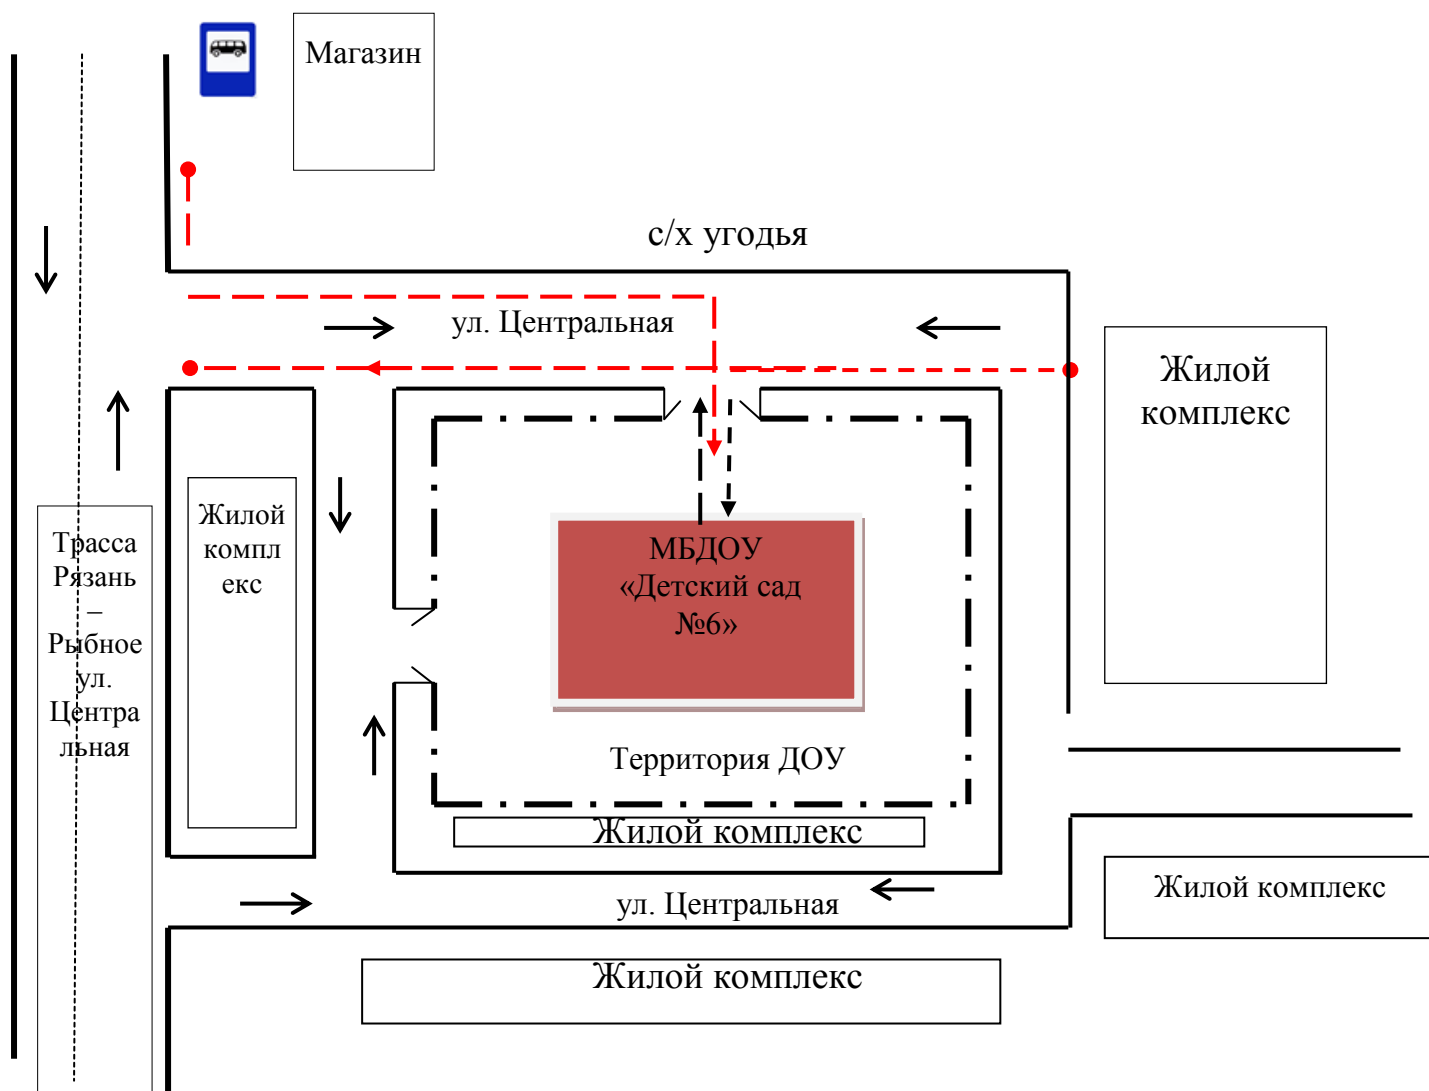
Магазин

с/х угодья

ул. Центральная

Жилой комплекс

Трасса Рязань – Рыбное ул. Центральная

Жилой компл екс

МБДОУ «Детский сад №6»

Территория ДОУ

Жилой комплекс

ул. Центральная

Жилой комплекс

Жилой комплекс